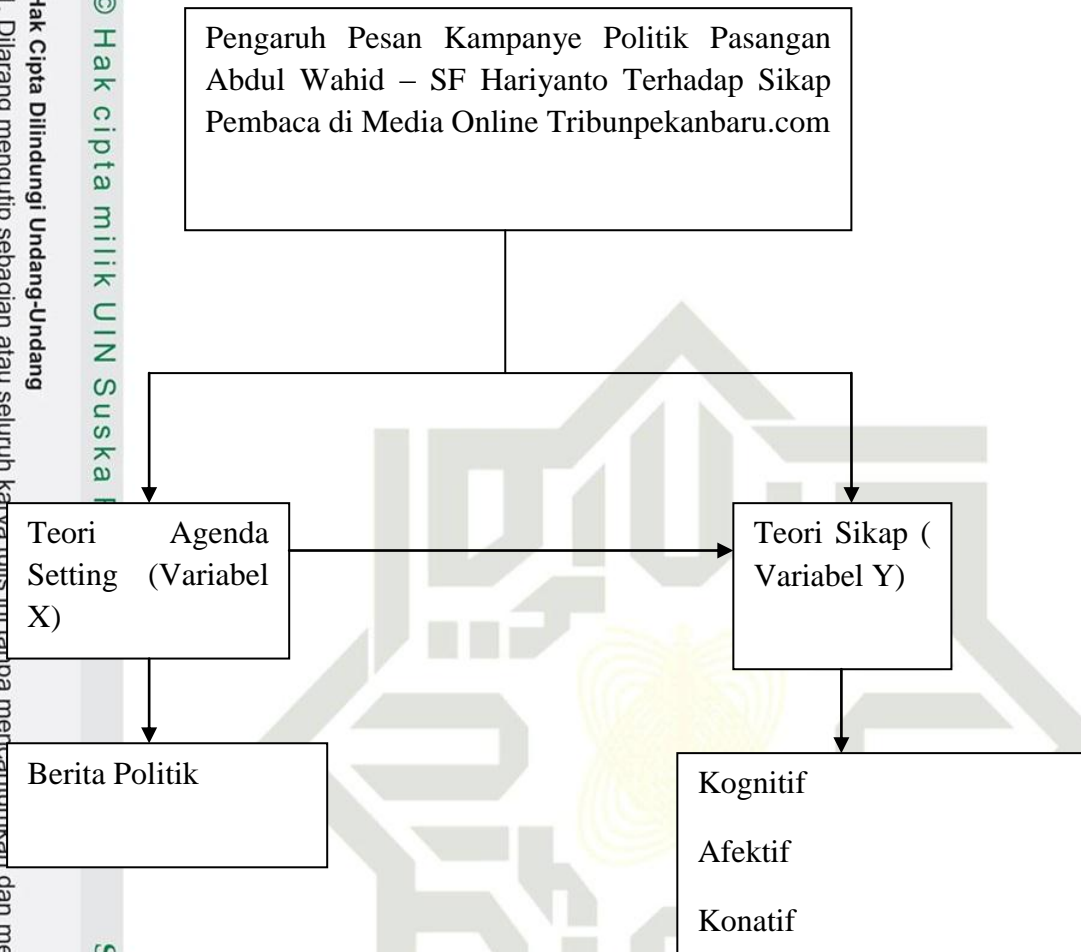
© Hak cipta milik UIN Suska

Hak Cipta Dilindungi Undang-Undang

1. Dilarang mengutip sebagian atau seluruh karya tulis ini tanpa mencantumkan dan me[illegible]

Pengaruh Pesan Kampanye Politik Pasangan Abdul Wahid – SF Hariyanto Terhadap Sikap Pembaca di Media Online Tribunpekanbaru.com

Teori Agenda Setting (Variabel X)

Teori Sikap ( Variabel Y)

Berita Politik

Kognitif

Afektif

Konatif